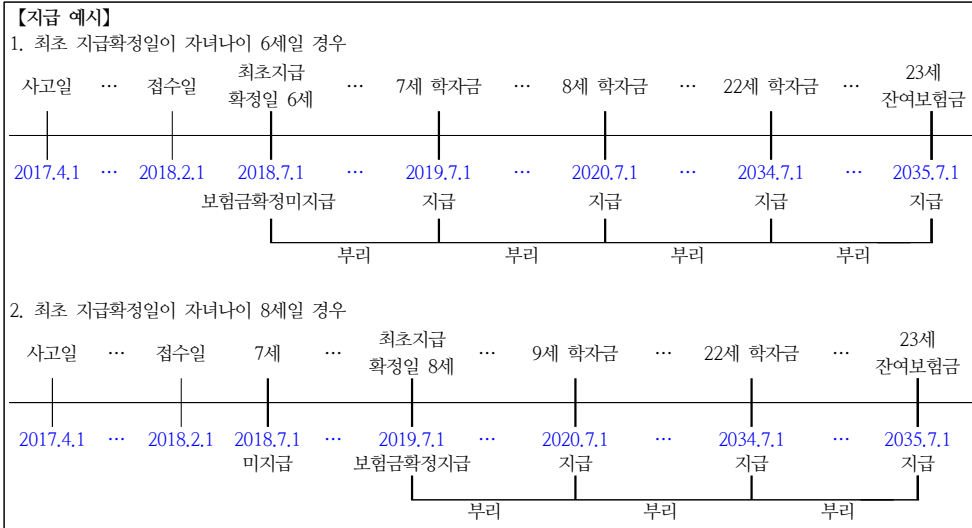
【지급 예시】
1. 최초 지급확정일이 자녀나이 6세일 경우

사고일 … 접수일 최초지급 확정일 6세 … 7세 학자금 … 8세 학자금 … 22세 학자금 … 23세 잔여보험금

2017.4.1 … 2018.2.1 2018.7.1 … 2019.7.1 … 2020.7.1 … 2034.7.1 … 2035.7.1

보험금확정미지급 지급 지급 지급 지급

부리 부리 부리 부리

2. 최초 지급확정일이 자녀나이 8세일 경우

사고일 … 접수일 7세 … 최초지급 확정일 8세 … 9세 학자금 … 22세 학자금 … 23세 잔여보험금

2017.4.1 … 2018.2.1 2018.7.1 … 2019.7.1 … 2020.7.1 … 2034.7.1 … 2035.7.1

미지급 보험금확정지급 지급 지급 지급

부리 부리 부리